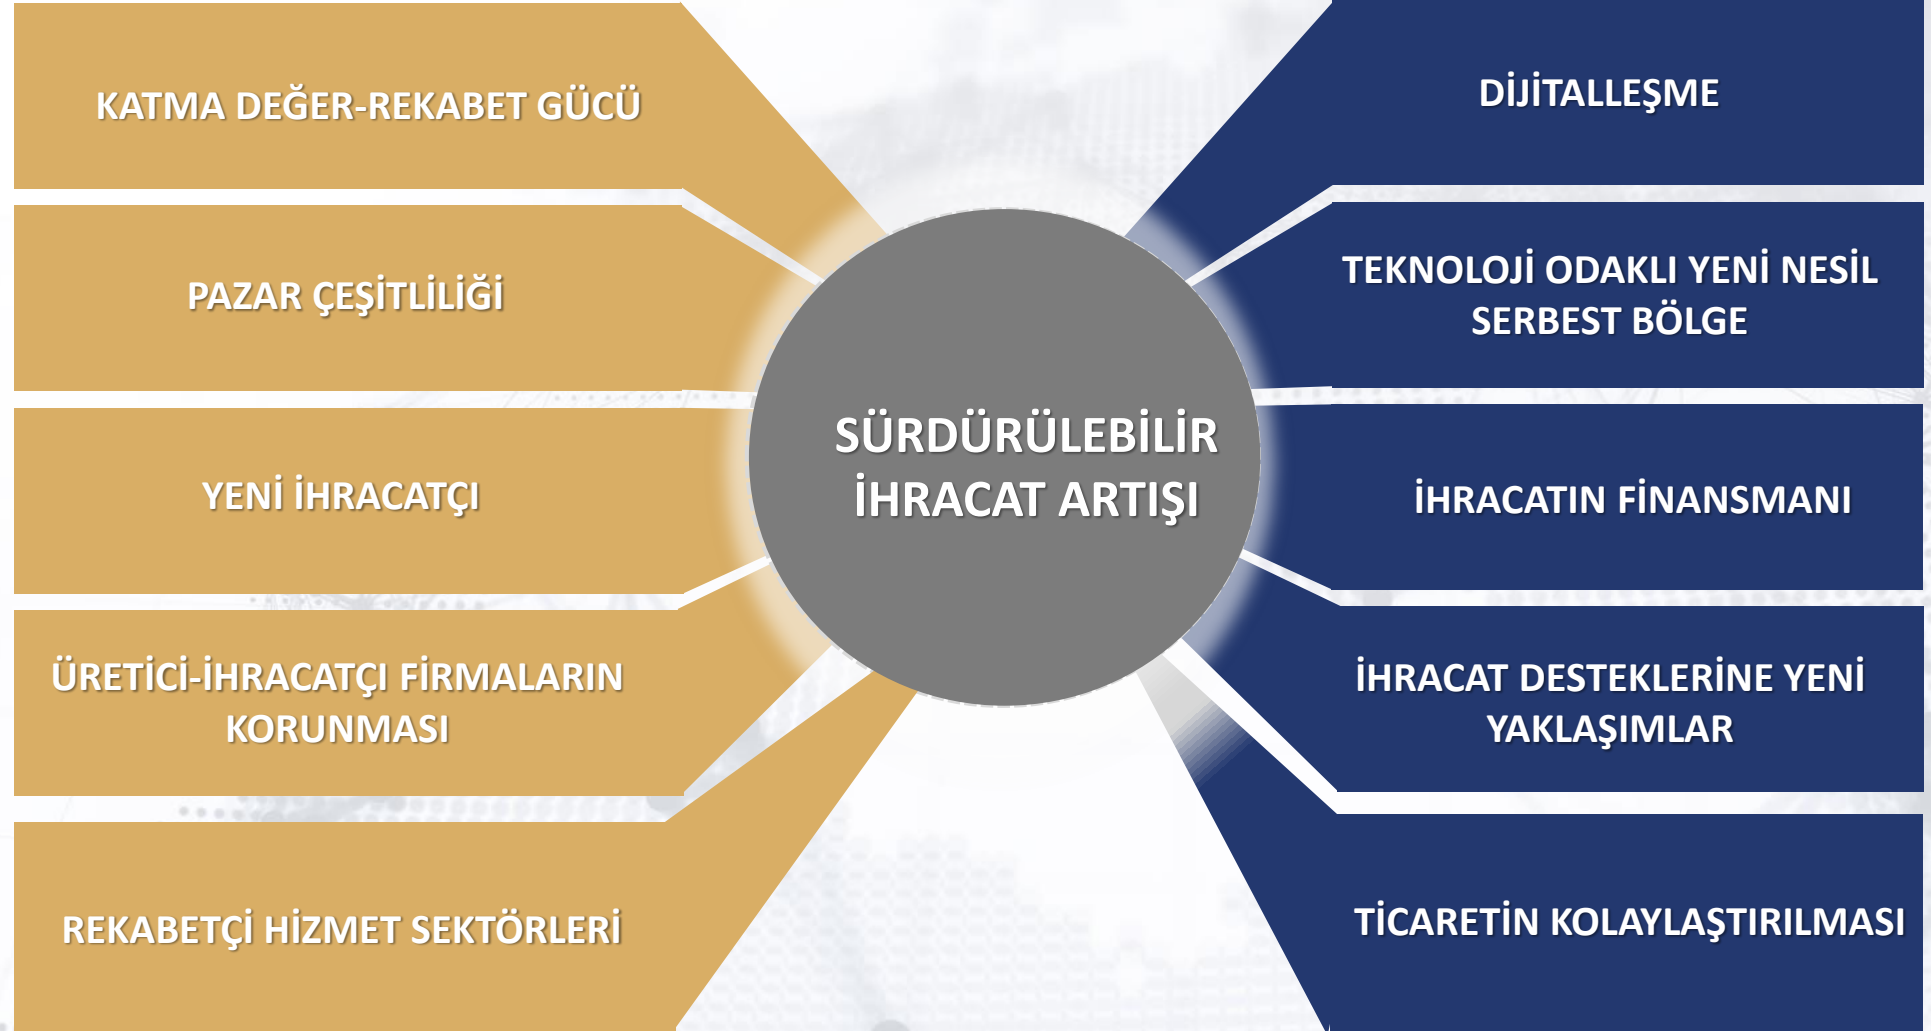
KATMA DEĞER-REKABET GÜCÜ

PAZAR ÇEŞİTLİLİĞİ

YENİ İHRACATÇI

ÜRETİCİ-İHRACATÇI FİRMALARIN KORUNMASI

REKABETÇİ HİZMET SEKTÖRLERİ

SÜRDÜRÜLEBİLİR İHRACAT ARTIŞI

DİJİTALLEŞME

TEKNOLOJİ ODAKLI YENİ NESİL SERBEST BÖLGE

İHRACATIN FİNANSMANI

İHRACAT DESTEKLERİNE YENİ YAKLAŞIMLAR

TİCARETİN KOLAYLAŞTIRILMASI